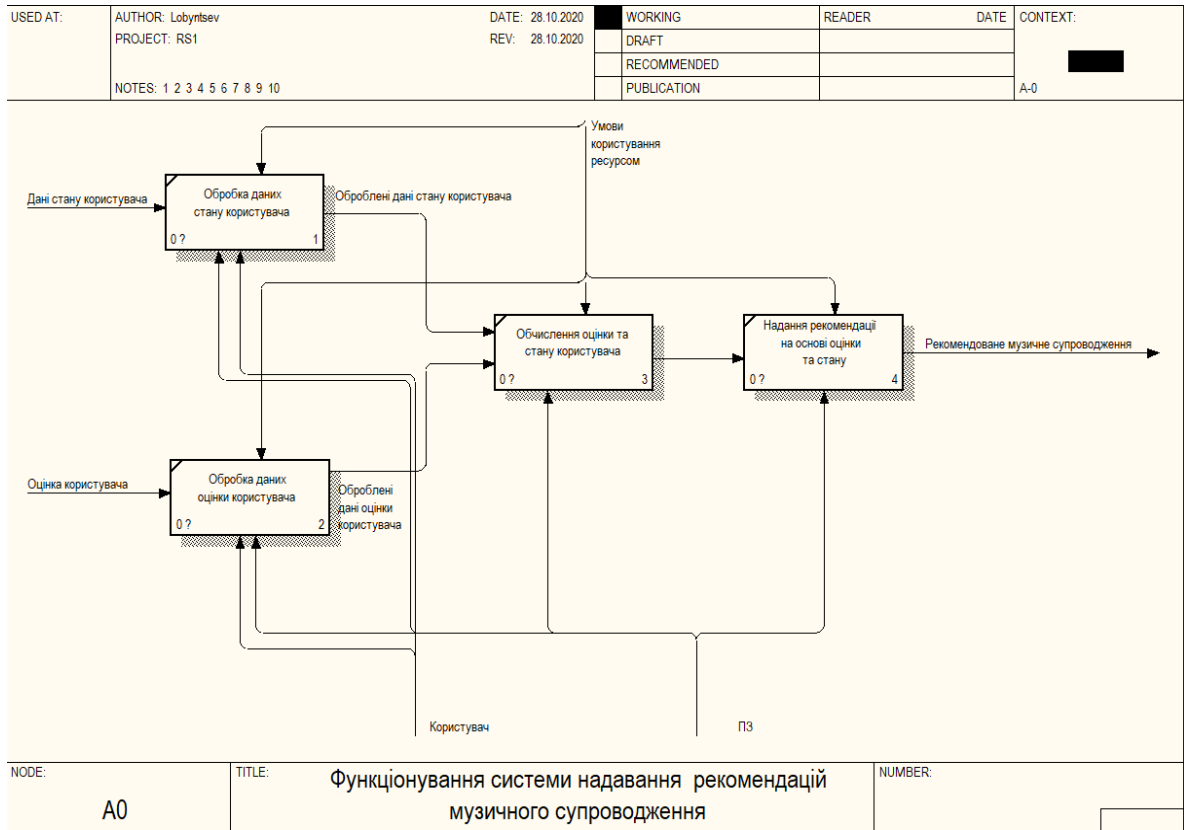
| USED AT: | AUTHOR: Lobyntsev | DATE: 28.10.2020 | | WORKING | READER | DATE | CONTEXT: |
|---|---|---|---|---|---|---|---|
| | PROJECT: RS1 | REV: 28.10.2020 | | DRAFT | | | |
| | | | | RECOMMENDED | | | |
| | NOTES: 1 2 3 4 5 6 7 8 9 10 | | | PUBLICATION | | | A-0 |

Умови користування ресурсом

Дані стану користувача

Обробка даних стану користувача
0 ? 1

Оброблені дані стану користувача

Обчислення оцінки та стану користувача
0 ? 3

Надання рекомендації на основі оцінки та стану
0 ? 4

Рекомендоване музичне супроводження

Оцінка користувача

Обробка даних оцінки користувача
0 ? 2

Оброблені дані оцінки користувача

Користувач

ПЗ

| NODE: | TITLE: | NUMBER: |
|---|---|---|
| A0 | Функціонування системи надавання рекомендацій музичного супроводження | |